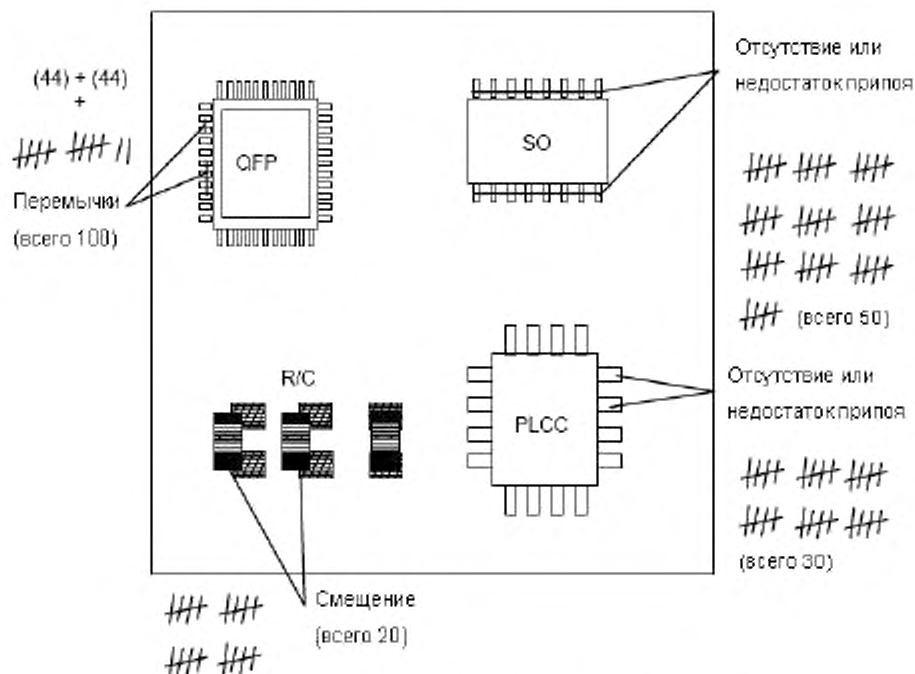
(44) + (44)
+
卌 卌 //

Перемычки
(всего 100)

QFP

SO

Отсутствие или недостаток припоя

卌 卌 卌
卌 卌 卌
卌 卌 卌
卌 (всего 50)

R/C

PLCC

Отсутствие или недостаток припоя

卌 卌 卌
卌 卌 卌
(всего 30)

卌 卌
卌 卌

Смещение
(всего 20)